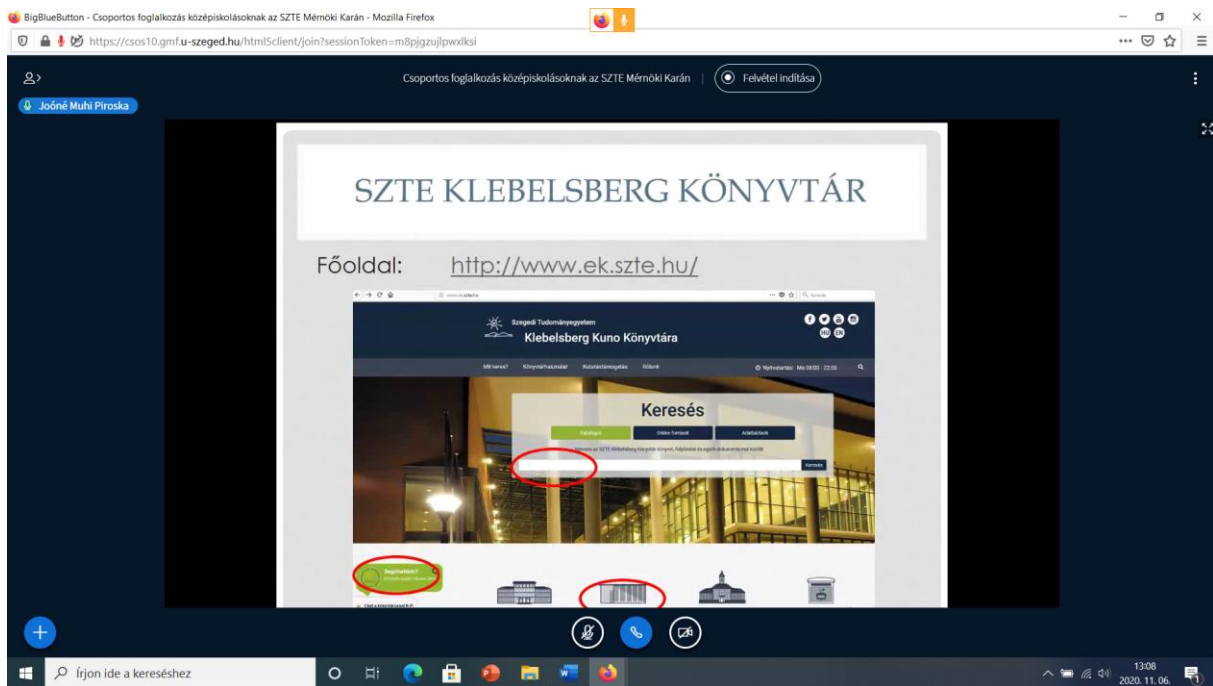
BigBlueButton - Csoportos foglalkozás középiskolásoknak az SZTE Mérnöki Karán - Mozilla Firefox

https://csos10.gmf.u-szeged.hu/html5client/join?sessionToken=m8pjgzujlpwxlksi

Csoportos foglalkozás középiskolásoknak az SZTE Mérnöki Karán | Felvétel indítása

Joóné Muhi Piroska

SZTE KLEBELSBERG KÖNYVTÁR

Főoldal: http://www.ek.szte.hu/

Szegedi Tudományegyetem
Klebelsberg Kuno Könyvtára

HU EN

Mit keres? Könyvtárhasználat Kutatástámogatás Rólunk

Nyitvatartás: Ma 08:00 - 22:00

Keresés

Kereső

Segíthetünk?

Írjon ide a kereséshez

13:08
2020. 11. 06.